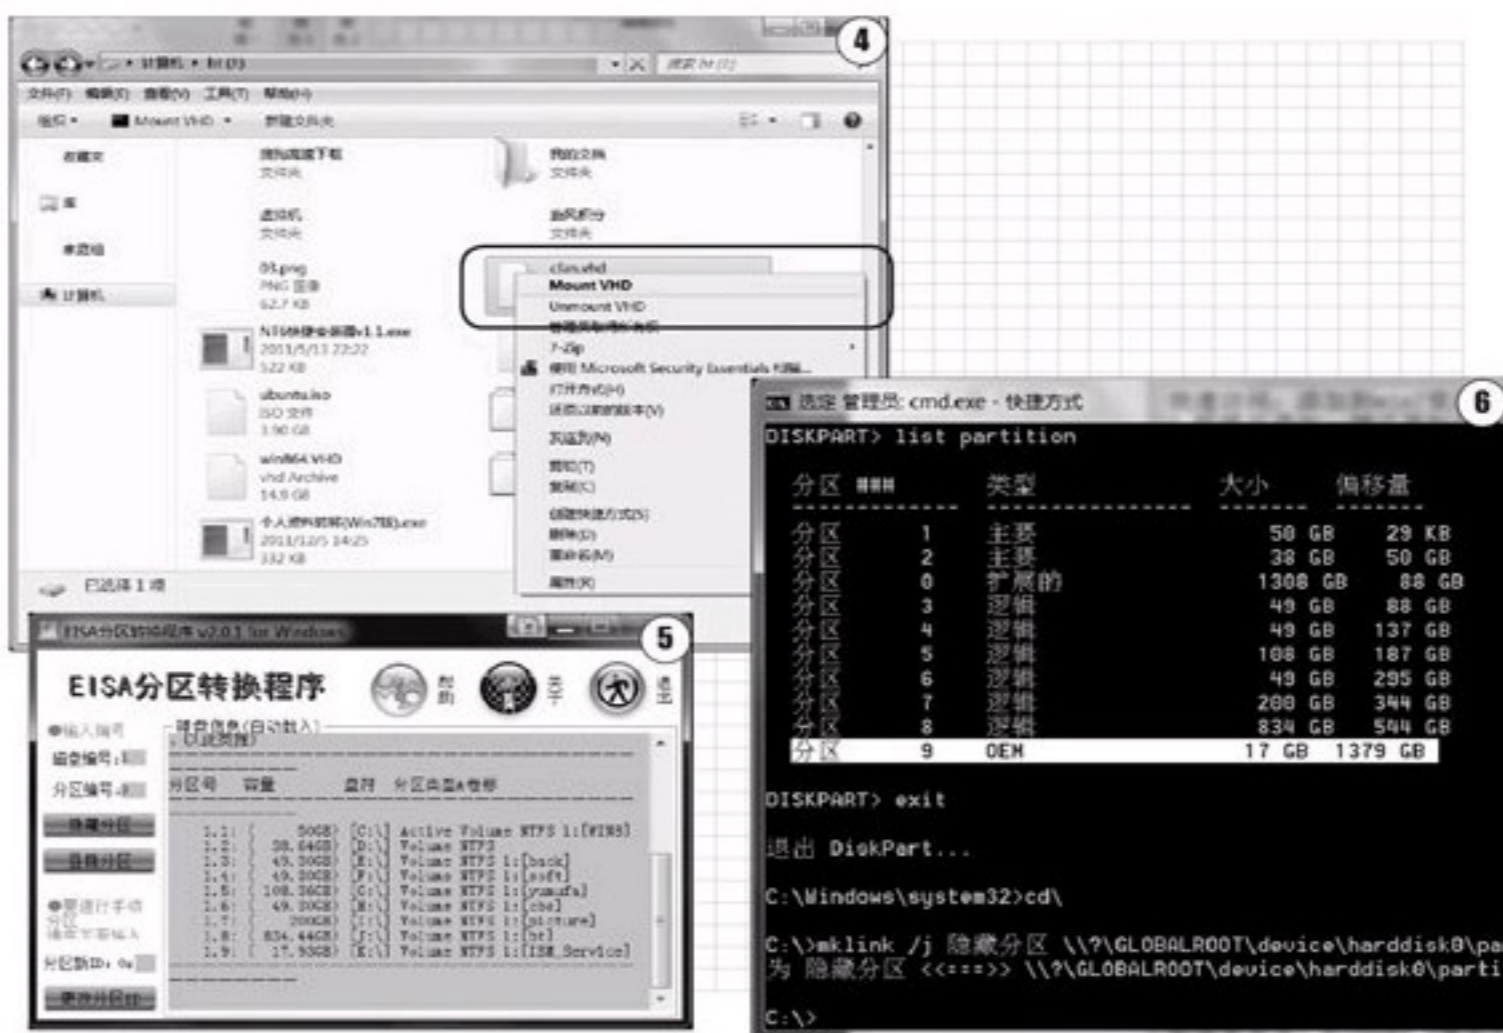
4

计算机 ▸ bt (I:)

文件(F) 编辑(E) 查看(V) 工具(T) 帮助(H)

组织 ▾ Mount VHD ▾ 新建文件夹

收藏夹

库

家庭组

计算机

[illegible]下载
文件夹

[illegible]
文件夹

虚拟机
文件夹

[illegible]
文件夹

03.png
PNG 图像
62.7 KB

cfan.vhd

Mount VHD
Unmount VHD
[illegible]
7-Zip
使用 Microsoft Security Essentials 扫描...
打开方式(H)
还原以前的版本(V)
发送到(N)
剪切(T)
复制(C)
创建快捷方式(S)
删除(D)
重命名(M)
属性(R)

NT6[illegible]v1.1.exe
2011/5/13 22:22
522 KB

ubuntu.iso
ISO 文件
3.90 GB

win864.VHD
vhd Archive
14.9 GB

个人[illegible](Win7版).exe
2011/12/5 14:25
332 KB

已选择 1 项

5

EISA分区转换程序 v2.0.1 for Windows

EISA分区转换程序

帮助 关于 退出

●输入编号
磁盘编号：
分区编号：
隐藏分区
显示分区

●要进行手动分区
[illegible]

分区類ID：0x

更改分区ID

磁盘信息(自动载入)

分区号 容量 盘符 分区类型&卷标

1.1: ( 50GB) [C:\] Active Volume NTFS 1:[WIN8]
1.2: ( 38.64GB) [D:\] Volume NTFS
1.3: ( 49.30GB) [E:\] Volume NTFS 1:[back]
1.4: ( 49.30GB) [F:\] Volume NTFS 1:[soft]
1.5: ( 108.36GB) [G:\] Volume NTFS 1:[yunufa]
1.6: ( 49.30GB) [H:\] Volume NTFS 1:[cbd]
1.7: ( 200GB) [I:\] Volume NTFS 1:[picture]
1.8: ( 834.44GB) [J:\] Volume NTFS 1:[bt]
1.9: ( 17.93GB) [K:\] Volume NTFS 1:[ISM_Service]

6

选定 管理员: cmd.exe - 快捷方式

DISKPART> list partition

| 分区 ### | | 类型 | 大小 | 偏移量 |
|---|---|---|---|---|
| 分区 | 1 | 主要 | 50 GB | 29 KB |
| 分区 | 2 | 主要 | 38 GB | 50 GB |
| 分区 | 0 | 扩展的 | 1308 GB | 88 GB |
| 分区 | 3 | 逻辑 | 49 GB | 88 GB |
| 分区 | 4 | 逻辑 | 49 GB | 137 GB |
| 分区 | 5 | 逻辑 | 108 GB | 187 GB |
| 分区 | 6 | 逻辑 | 49 GB | 295 GB |
| 分区 | 7 | 逻辑 | 200 GB | 344 GB |
| 分区 | 8 | 逻辑 | 834 GB | 544 GB |
| 分区 | 9 | OEM | 17 GB | 1379 GB |

DISKPART> exit

退出 DiskPart...

C:\Windows\system32>cd\

C:\>mklink /j 隐藏分区 \\?\GLOBALROOT\device\harddisk0\pa
为 隐藏分区 <<===>> \\?\GLOBALROOT\device\harddisk0\parti

C:\>